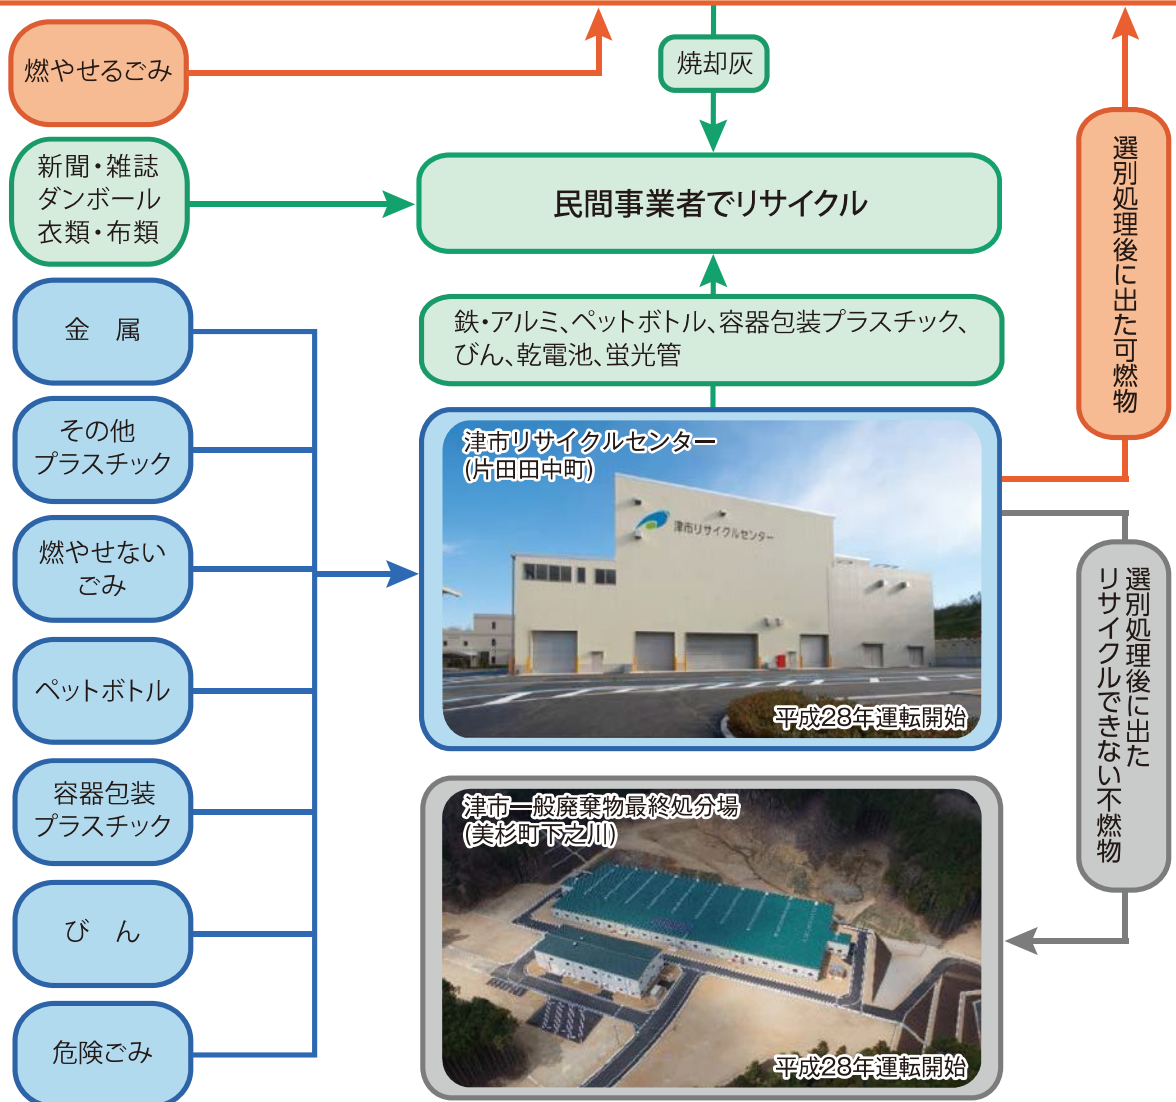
燃やせるごみ

焼却灰

新聞・雑誌
ダンボール
衣類・布類

民間事業者でリサイクル

選別処理後に出た可燃物

金　属

その他
プラスチック

燃やせない
ごみ

ペットボトル

容器包装
プラスチック

び　ん

危険ごみ

鉄・アルミ、ペットボトル、容器包装プラスチック、びん、乾電池、蛍光管

津市リサイクルセンター
(片田田中町)

津市リサイクルセンター

平成28年運転開始

選別処理後に出た
リサイクルできない不燃物

津市一般廃棄物最終処分場
(美杉町下之川)

平成28年運転開始